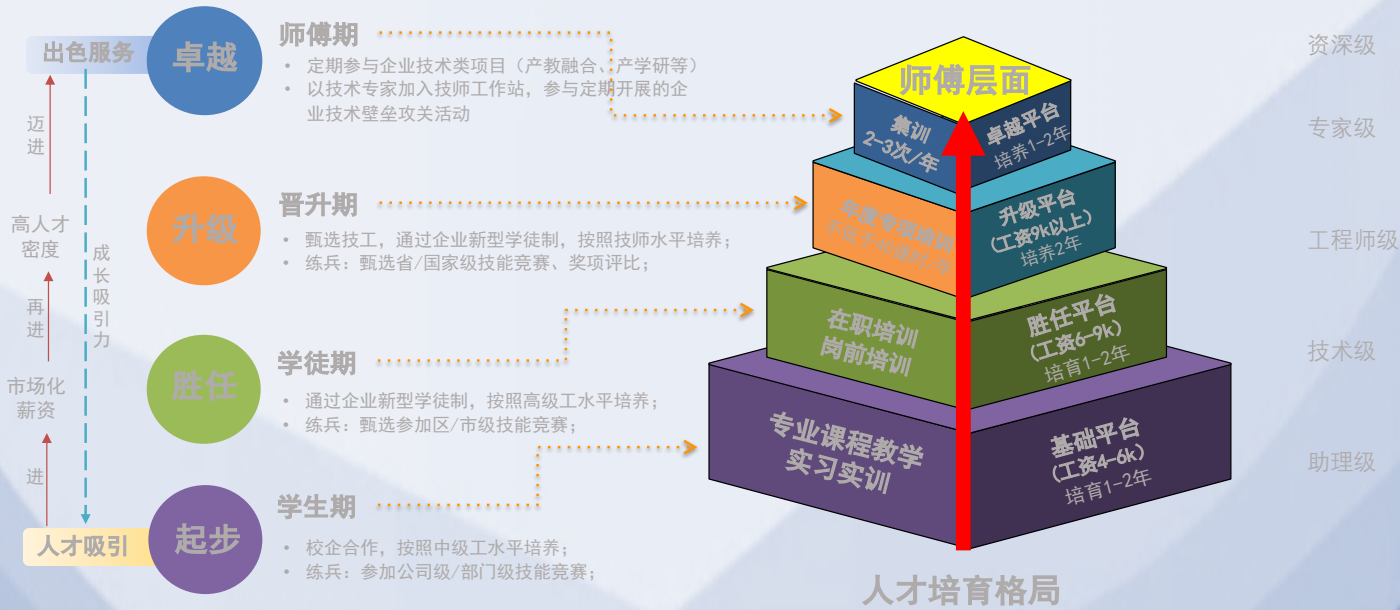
出色服务

迈进

高人才密度

再进

市场化薪资

进

人才吸引

成长吸引力

卓越

升级

胜任

起步

师傅期
• 定期参与企业技术类项目（产教融合、产学研等）
• 以技术专家加入技师工作站，参与定期开展的企业技术壁垒攻关活动

晋升期
• 甄选技工，通过企业新型学徒制，按照技师水平培养；
• 练兵：甄选省/国家级技能竞赛、奖项评比；

学徒期
• 通过企业新型学徒制，按照高级工水平培养；
• 练兵：甄选参加区/市级技能竞赛；

学生期
• 校企合作，按照中级工水平培养；
• 练兵：参加公司级/部门级技能竞赛；

师傅层面

集训 2-3次/年

卓越平台 培养1-2年

年度专项培训 不少于40课时/年

升级平台 （工资9k以上） 培养2年

在职培训 岗前培训

胜任平台 （工资6-9k） 培育1-2年

专业课程教学 实习实训

基础平台 （工资4-6k） 培育1-2年

人才培育格局

资深级

专家级

工程师级

技术级

助理级